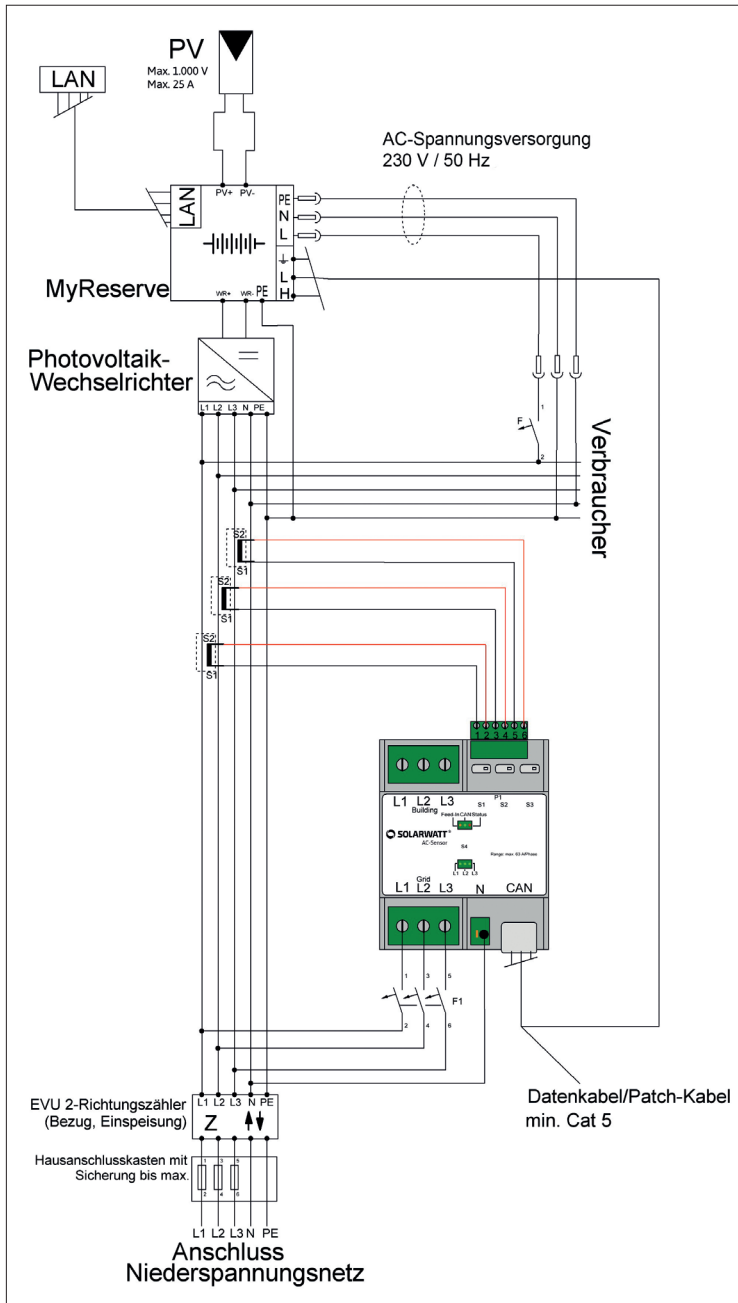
PV
Max. 1.000 V
Max. 25 A

LAN

AC-Spannungsversorgung
230 V / 50 Hz

LAN
PV+ PV-
PE
N
L
L
H
WR+ WR- PE

MyReserve

Photovoltaik-Wechselrichter

L1 L2 L3 N PE

1
F
2

Verbraucher

S2
S1
S2
S1
S2
S1

1 2 3 4 5 6

L1 L2 L3
Building
P1
S1 S2 S3
Feed-In CAN Status
SOLARWATT
AC-Sensor
S4
Range: max. 63 A/Phase
L1 L2 L3
L1 L2 L3
Grid
N
CAN

1 3 5
F1
2 4 6

EVU 2-Richtungszähler (Bezug, Einspeisung)
L1 L2 L3 N PE
Z

Datenkabel/Patch-Kabel
min. Cat 5

Hausanschlusskasten mit Sicherung bis max.
1 3 5
2 4 6

L1 L2 L3 N PE
Anschluss
Niederspannungsnetz